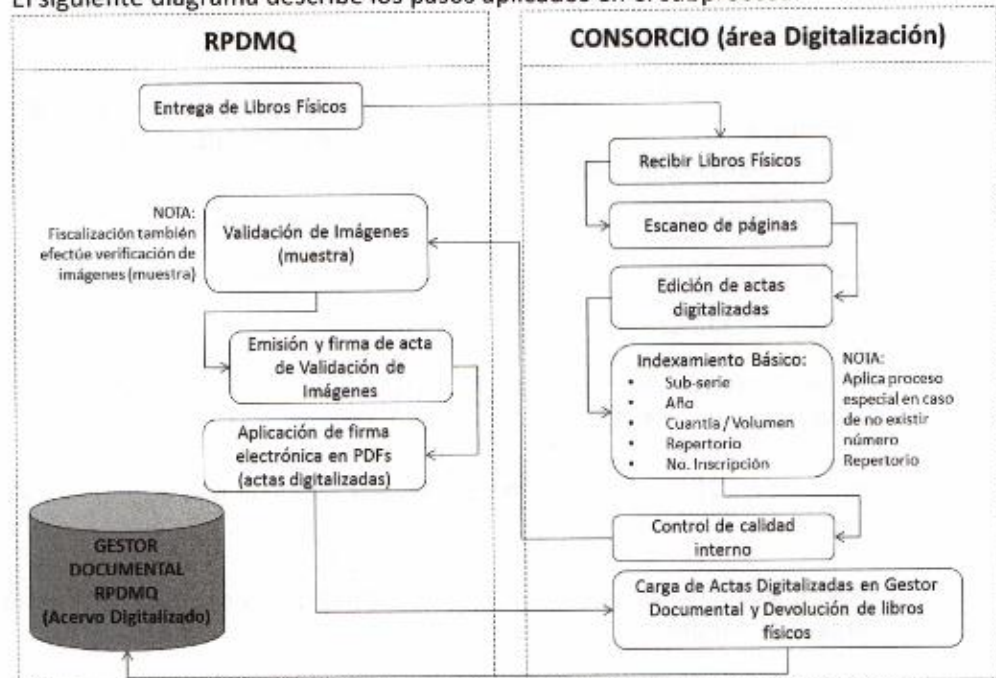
El siguiente diagrama describe los pasos aplicados en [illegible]

RPDMQ

CONSORCIO (área Digitalización)

Entrega de Libros Físicos

Recibir Libros Físicos

NOTA: Fiscalización también efectúe verificación de imágenes (muestra)

Validación de Imágenes (muestra)

Escaneo de páginas

Edición de actas digitalizadas

Emisión y firma de acta de Validación de Imágenes

Indexamiento Básico:
• Sub-serie
• Año
• Cuantía / Volumen
• Repertorio
• No. Inscripción

NOTA: Aplica proceso especial en caso de no existir número Repertorio

Aplicación de firma electrónica en PDFs (actas digitalizadas)

GESTOR DOCUMENTAL RPDMQ (Acervo Digitalizado)

Control de calidad interno

Carga de Actas Digitalizadas en Gestor Documental y Devolución de libros físicos